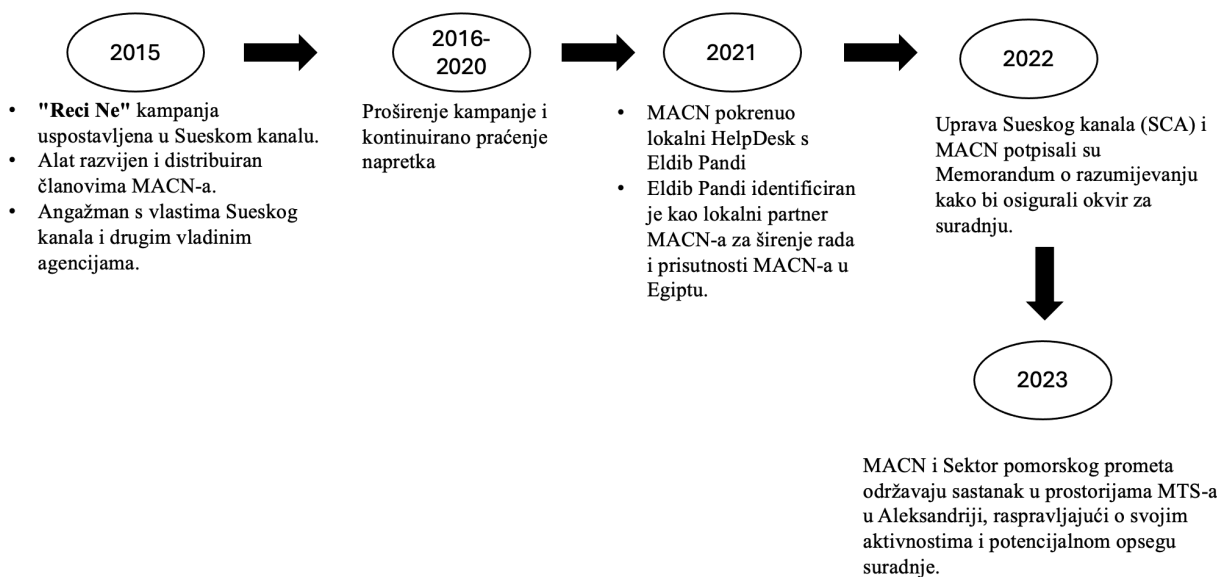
2015

- **"Reci Ne"** kampanja uspostavljena u Sueskom kanalu.
- Alat razvijen i distribuiran članovima MACN-a.
- Angažman s vlastima Sueskog kanala i drugim vladinim agencijama.

2016-2020

Proširenje kampanje i kontinuirano praćenje napretka

2021

- MACN pokrenuo lokalni HelpDesk s Eldib Pandi
- Eldib Pandi identificiran je kao lokalni partner MACN-a za širenje rada i prisutnosti MACN-a u Egiptu.

2022

Uprava Sueskog kanala (SCA) i MACN potpisali su Memorandum o razumijevanju kako bi osigurali okvir za suradnju.

2023

MACN i Sektor pomorskog prometa održavaju sastanak u prostorijama MTS-a u Aleksandriji, raspravljajući o svojim aktivnostima i potencijalnom opsegu suradnje.